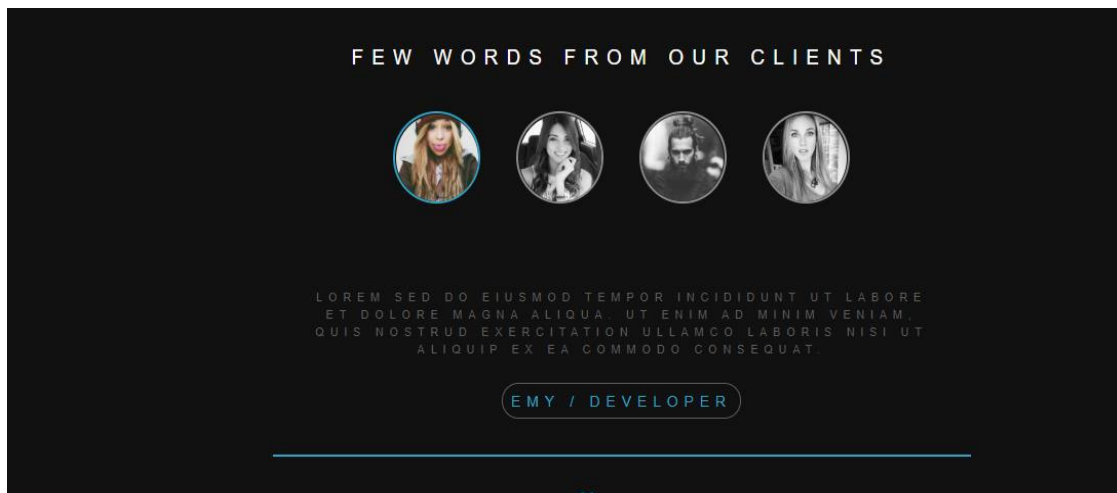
FEW WORDS FROM OUR CLIENTS

LOREM SED DO EIUSMOD TEMPOR INCIDIDUNT UT LABORE ET DOLORE MAGNA ALIQUA. UT ENIM AD MINIM VENIAM, QUIS NOSTRUD EXERCITATION ULLAMCO LABORIS NISI UT ALIQUIP EX EA COMMODO CONSEQUAT.

EMY / DEVELOPER